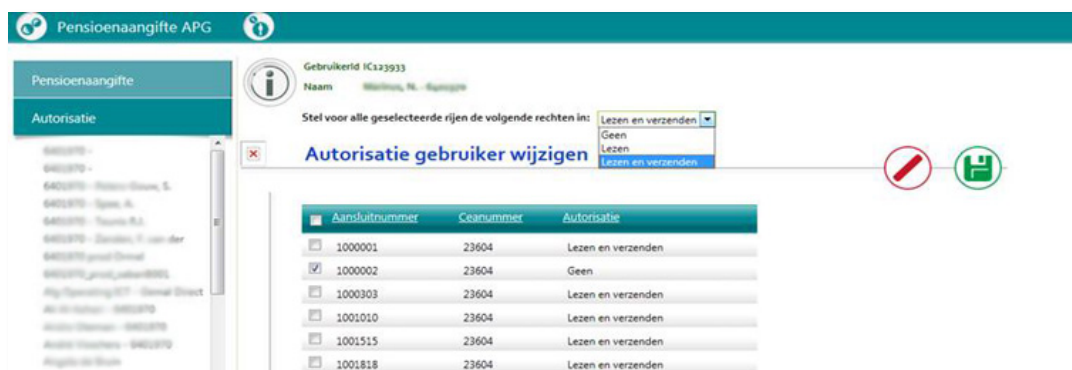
Pensioenaangifte APG

Pensioenaangifte

Autorisatie

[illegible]

Gebruikerld IC123933
Naam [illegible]

Stel voor alle geselecteerde rijen de volgende rechten in: Lezen en verzenden
Geen
Lezen
Lezen en verzenden

Autorisatie gebruiker wijzigen

| | Aansluitnummer | Ceanummer | Autorisatie |
|---|---|---|---|
| | 1000001 | 23604 | Lezen en verzenden |
| | 1000002 | 23604 | Geen |
| | 1000303 | 23604 | Lezen en verzenden |
| | 1001010 | 23604 | Lezen en verzenden |
| | 1001515 | 23604 | Lezen en verzenden |
| | 1001818 | 23604 | Lezen en verzenden |